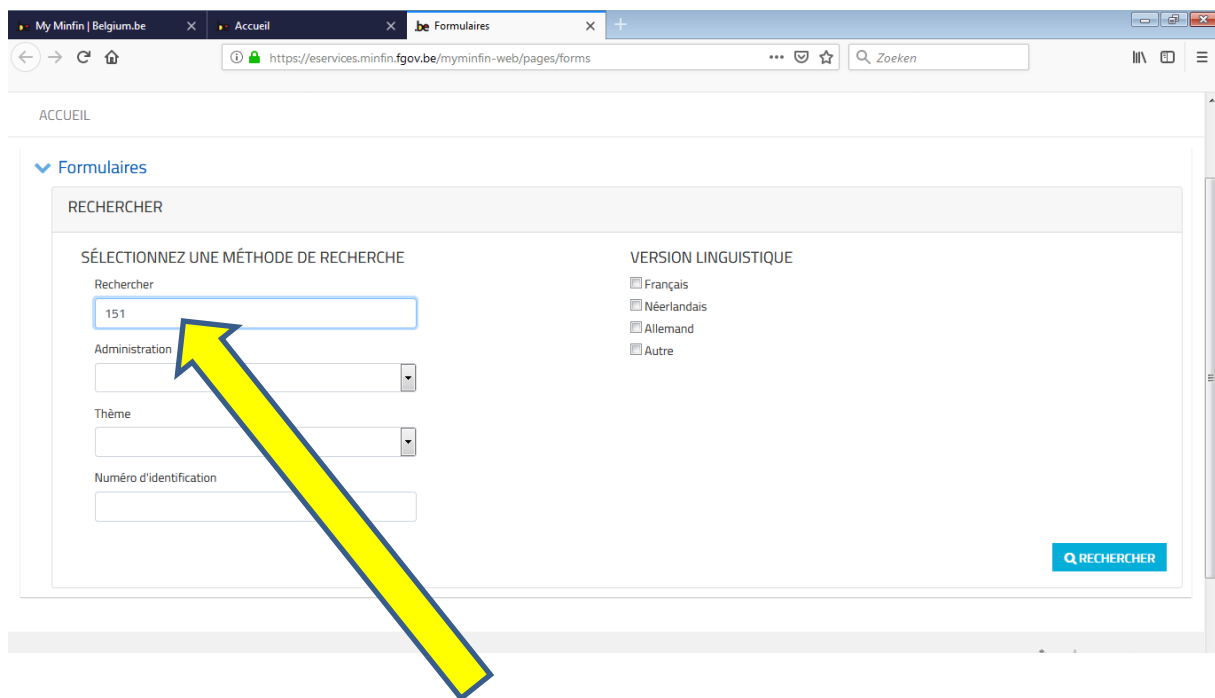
My Minfin | Belgium.be
Accueil
.be Formulaires

https://eservices.minfin.fgov.be/myminfin-web/pages/forms

Zoeken

ACCUEIL

Formulaires

RECHERCHER

SÉLECTIONNEZ UNE MÉTHODE DE RECHERCHE

Rechercher

151

Administration

Thème

Numéro d'identification

VERSION LINGUISTIQUE

Français

Néerlandais

Allemand

Autre

RECHERCHER